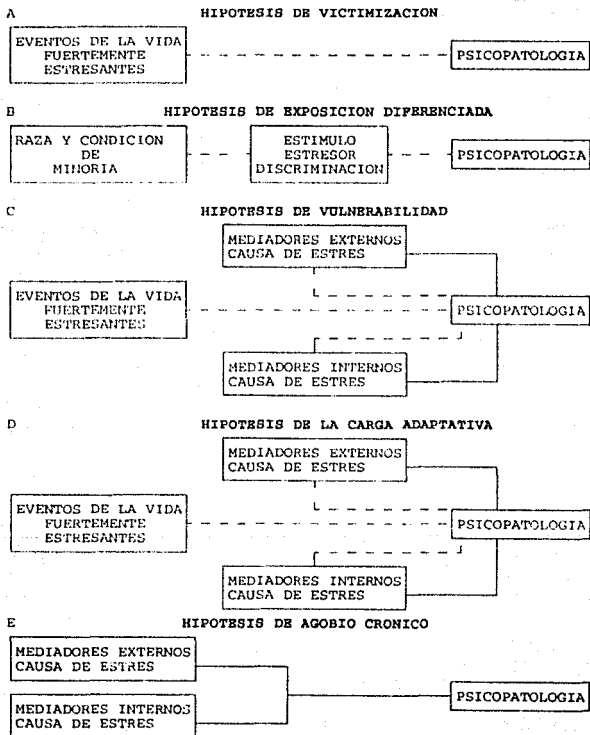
A

HIPOTESIS DE VICTIMIZACION

EVENTOS DE LA VIDA FUERTEMENTE ESTRESANTES

PSICOPATOLOGIA

B

HIPOTESIS DE EXPOSICION DIFERENCIADA

RAZA Y CONDICION DE MINORIA

ESTIMULO ESTRESOR DISCRIMINACION

PSICOPATOLOGIA

C

HIPOTESIS DE VULNERABILIDAD

MEDIADORES EXTERNOS CAUSA DE ESTRES

EVENTOS DE LA VIDA FUERTEMENTE ESTRESANTES

PSICOPATOLOGIA

MEDIADORES INTERNOS CAUSA DE ESTRES

D

HIPOTESIS DE LA CARGA ADAPTATIVA

MEDIADORES EXTERNOS CAUSA DE ESTRES

EVENTOS DE LA VIDA FUERTEMENTE ESTRESANTES

PSICOPATOLOGIA

MEDIADORES INTERNOS CAUSA DE ESTRES

E

HIPOTESIS DE AGOBIO CRONICO

MEDIADORES EXTERNOS CAUSA DE ESTRES

MEDIADORES INTERNOS CAUSA DE ESTRES

PSICOPATOLOGIA